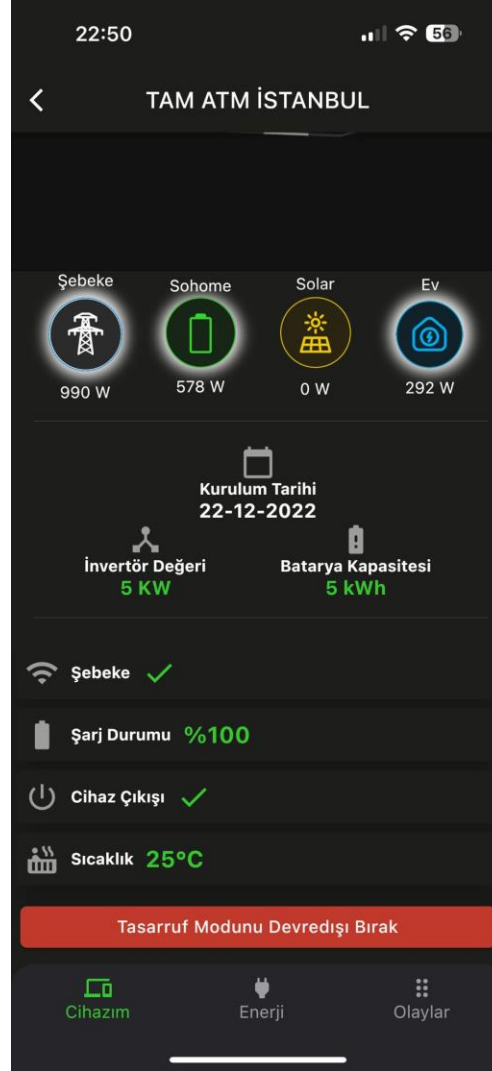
22:50

56

TAM ATM İSTANBUL

Şebeke
990 W

Sohome
578 W

Solar
0 W

Ev
292 W

Kurulum Tarihi
22-12-2022

İnvertör Değeri
5 KW

Batarya Kapasitesi
5 kWh

Şebeke

Şarj Durumu %100

Cihaz Çıkışı

Sıcaklık 25°C

Tasarruf Modunu Devredışı Bırak

Cihazım
Enerji
Olaylar